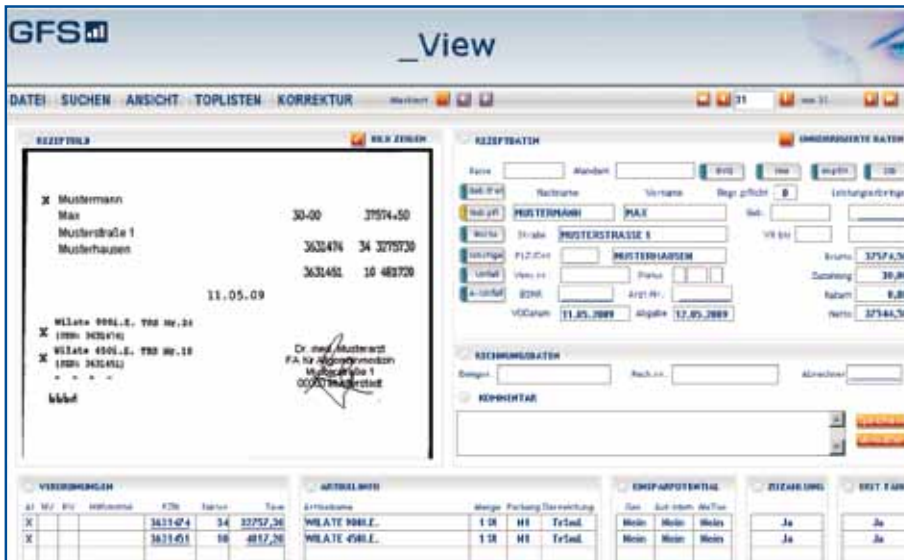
GFS

_View

DATEI SUCHEN ANSICHT TOPLISTEN KORREKTUR

REZEPTBILD

BILD ZEIGEN

X Mustermann
Max
Musterstraße 1
Musterhausen

30-00 37574+50

3631474 34 3275730

3631451 10 481720

11.05.09

X Wilate 900I.E. TRS Nr.3
(PZN: 3631474)
X Wilate 450I.E. TRS Nr.10
(PZN: 3631451)

Dr. med. Musterarzt
FA für Allgemeinmedizin
Musterstraße 1
00000 Musterstadt

REZEPTDATEN

Kasse

Mandant

Nachname

Vorname

MUSTERMANN

MAX

Straße

MUSTERSTRASSE 1

PLZ/Ort

MUSTERHAUSEN

VO-Datum

11.05.2009

Abgabe

12.05.2009

Brutto

37574,5

Zuzahlung

30,0

Rabatt

0,0

Netto

37544,5

RECHNUNGSDATEN

KOMMENTAR

VERORDNUNGEN

PZN

Faktor

Taxe

X

3631474

34

32757,36

X

3631451

10

4817,20

ARTIKELINFO

Artikelname

WILATE 900I.E.

WILATE 450I.E.

EINSPARPOTENTIAL

Nein

Nein

Nein

ZUZAHLUNG

Ja

Ja

Ja

Ja